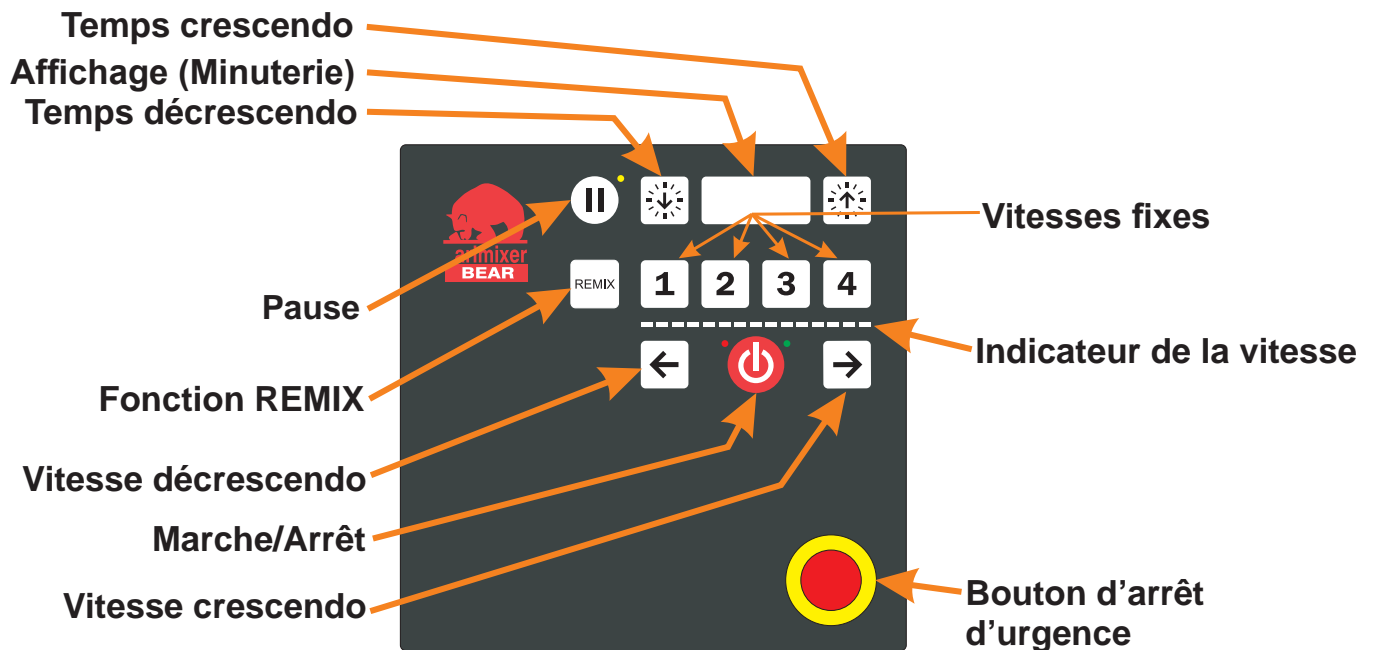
Temps crescendo
Affichage (Minuterie)
Temps décrescendo

varimixer
BEAR

REMIX

1 2 3 4

Vitesses fixes

Pause

Fonction REMIX

Indicateur de la vitesse

Vitesse décrescendo

Marche/Arrêt

Vitesse crescendo

Bouton d'arrêt d'urgence